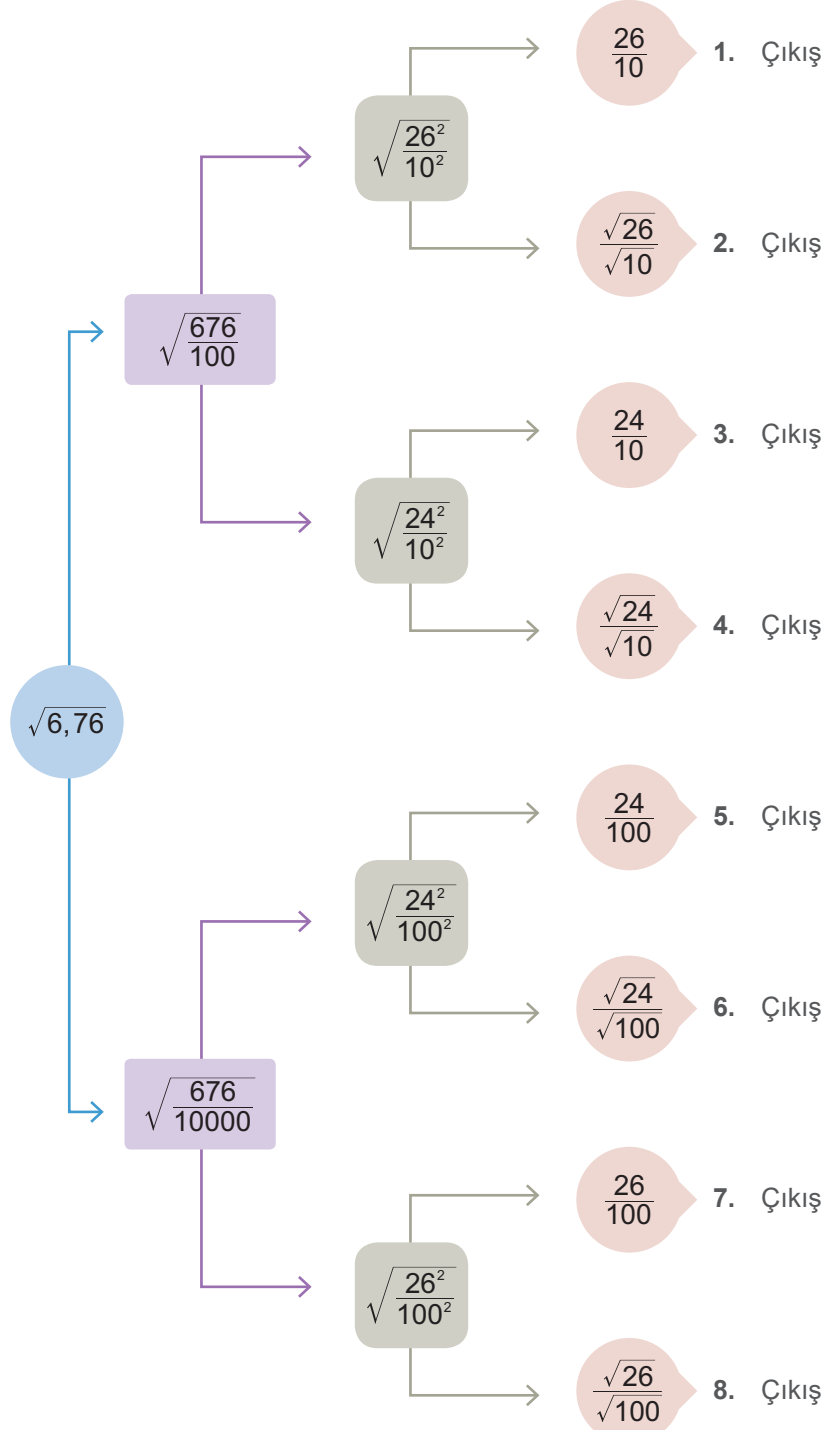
$\sqrt{6,76}$

$\sqrt{\frac{676}{100}}$

$\sqrt{\frac{26^2}{10^2}}$

$\frac{26}{10}$ **1.** Çıkış

$\frac{\sqrt{26}}{\sqrt{10}}$ **2.** Çıkış

$\sqrt{\frac{24^2}{10^2}}$

$\frac{24}{10}$ **3.** Çıkış

$\frac{\sqrt{24}}{\sqrt{10}}$ **4.** Çıkış

$\sqrt{\frac{676}{10000}}$

$\sqrt{\frac{24^2}{100^2}}$

$\frac{24}{100}$ **5.** Çıkış

$\frac{\sqrt{24}}{\sqrt{100}}$ **6.** Çıkış

$\sqrt{\frac{26^2}{100^2}}$

$\frac{26}{100}$ **7.** Çıkış

$\frac{\sqrt{26}}{\sqrt{100}}$ **8.** Çıkış